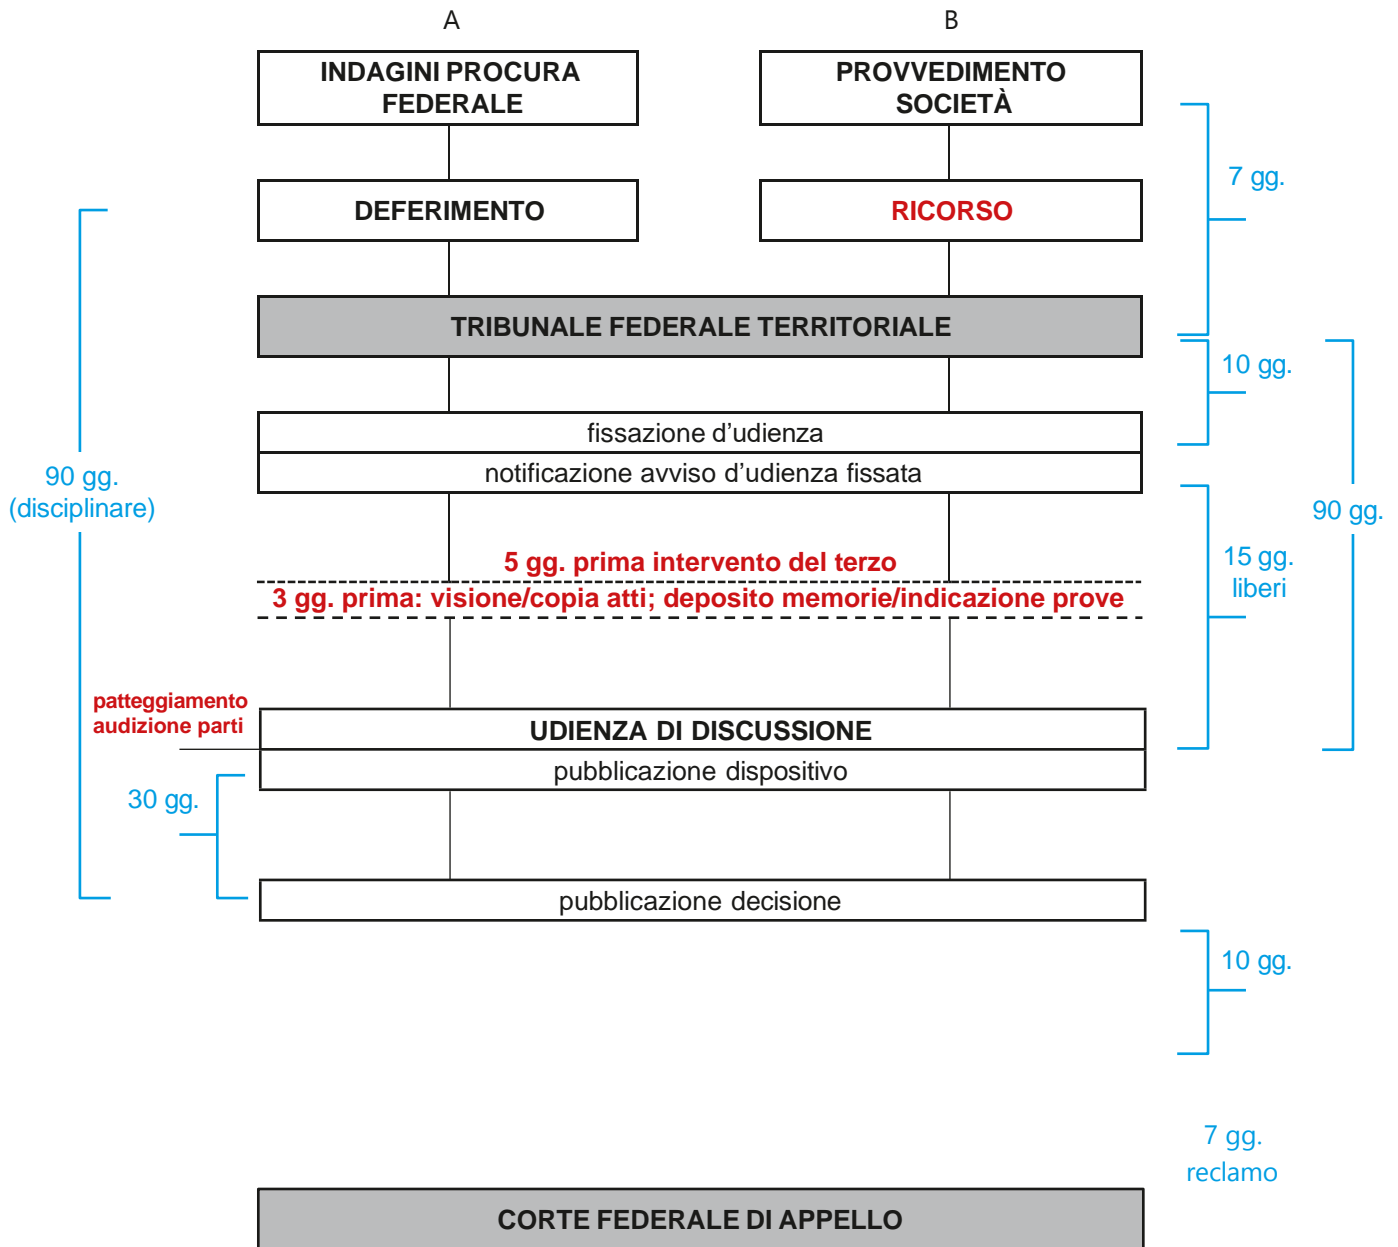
A

B

INDAGINI PROCURA FEDERALE

PROVVEDIMENTO SOCIETÀ

7 gg.

DEFERIMENTO

RICORSO

TRIBUNALE FEDERALE TERRITORIALE

10 gg.

fissazione d’udienza

notificazione avviso d’udienza fissata

90 gg. (disciplinare)

90 gg.

15 gg. liberi

5 gg. prima intervento del terzo

3 gg. prima: visione/copia atti; deposito memorie/indicazione prove

patteggiamento audizione parti

UDIENZA DI DISCUSSIONE

pubblicazione dispositivo

30 gg.

pubblicazione decisione

10 gg.

7 gg. reclamo

CORTE FEDERALE DI APPELLO